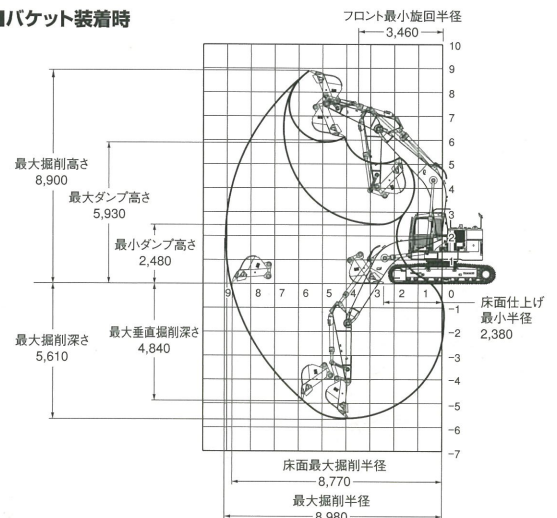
■バケット装着時

フロント最小旋回半径
3,460

10
9
8
7
6
5
4
3
2
1
0
-1
-2
-3
-4
-5
-6
-7

最大掘削高さ
8,900

最大ダンプ高さ
5,930

最小ダンプ高さ
2,480

9 8 7 6 5 4 3 2 1 0

床面仕上げ
最小半径
2,380

最大掘削深さ
5,610

最大垂直掘削深さ
4,840

床面最大掘削半径
8,770

最大掘削半径
8,980